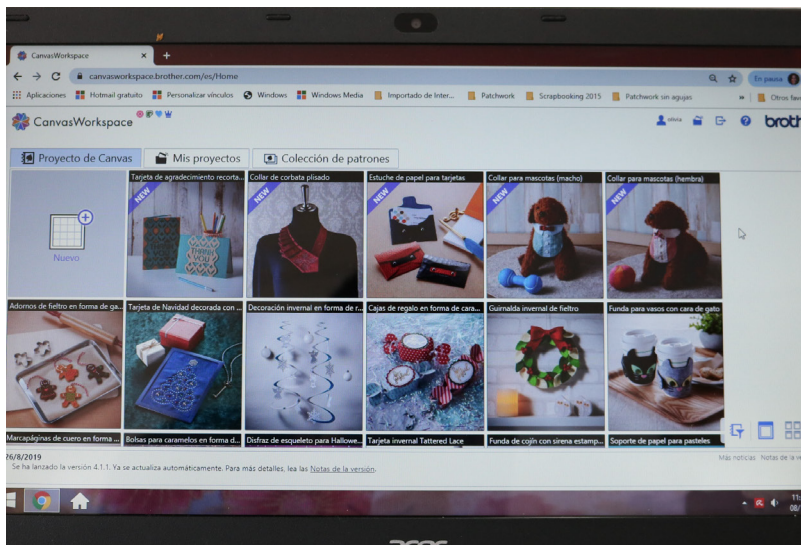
CanvasWorkspace ×

canvasworkspace.brother.com/es/Home

En pausa

Aplicaciones Hotmail gratuito Personalizar vínculos Windows Windows Media Importado de Inter... Patchwork Scrapbooking 2015 Patchwork sin agujas » Otros fav

CanvasWorkspace

silvia

broth

Proyecto de Canvas | Mis proyectos | Colección de patrones

Nuevo

Tarjeta de agradecimiento recorta...

NEW

Collar de corbata plisado

NEW

Estuche de papel para tarjetas

NEW

Collar para mascotas (macho)

NEW

Collar para mascotas (hembra)

NEW

Adornos de fieltro en forma de ga...

Tarjeta de Navidad decorada con ...

Decoración invernal en forma de r...

Cajas de regalo en forma de cara...

Guirnalda invernal de fieltro

Funda para vasos con cara de gato

Marcapáginas de cuero en forma ...

Bolsas para caramelos en forma d...

Disfraz de esqueleto para Hallowe...

Tarjeta invernal Tattered Lace

Funda de cojín con sirena estamp...

Soporte de papel para pasteles

26/8/2019

Se ha lanzado la versión 4.1.1. Ya se actualiza automáticamente. Para más detalles, lea las Notas de la versión.

Más noticias Notas de la ve

acer